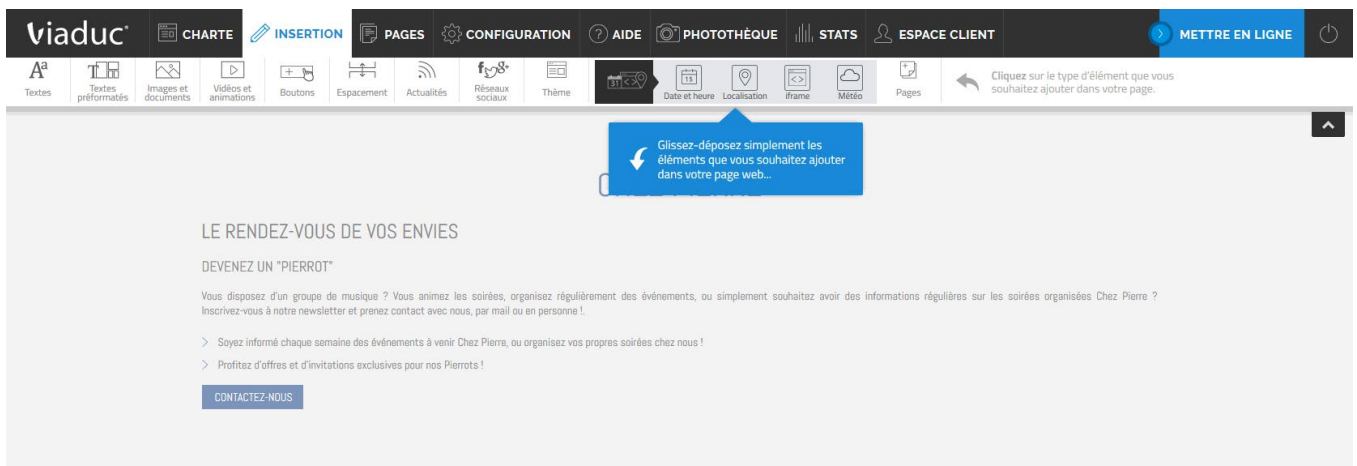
viaduc CHARTE INSERTION PAGES CONFIGURATION AIDE PHOTOTHÈQUE STATS ESPACE CLIENT METTRE EN LIGNE

Textes | Textes préformatés | Images et documents | Vidéos et animations | Boutons | Espacement | Actualités | Réseaux sociaux | Thème | Date et heure | Localisation | iframe | Météo | Pages

Cliquez sur le type d'élément que vous souhaitez ajouter dans votre page.

Glissez-déposez simplement les éléments que vous souhaitez ajouter dans votre page web...

LE RENDEZ-VOUS DE VOS ENVIES

DEVENEZ UN "PIERROT"

Vous disposez d'un groupe de musique ? Vous animez les soirées, organisez régulièrement des événements, ou simplement souhaitez avoir des informations régulières sur les soirées organisées Chez Pierre ? Inscrivez-vous à notre newsletter et prenez contact avec nous, par mail ou en personne !.

Soyez informé chaque semaine des événements à venir Chez Pierre, ou organisez vos propres soirées chez nous !

Profitez d'offres et d'invitations exclusives pour nos Pierrots !

CONTACTEZ-NOUS